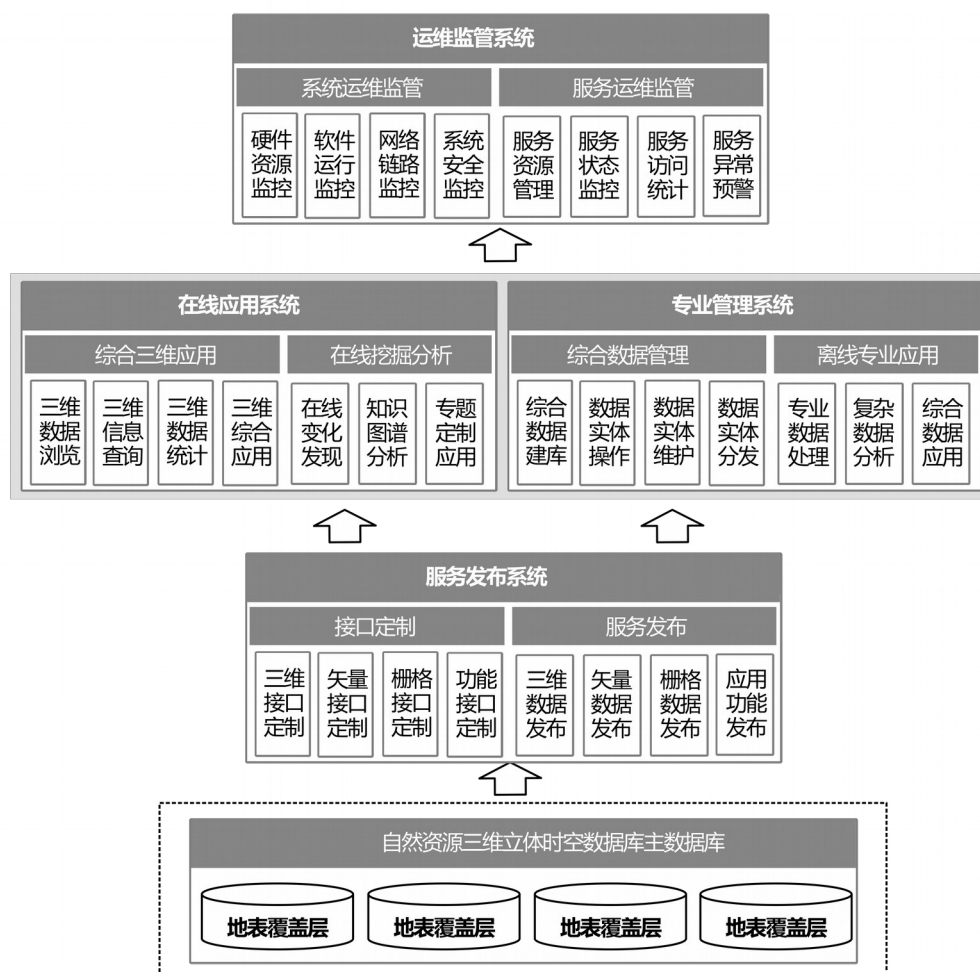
运维监管系统

系统运维监管

硬件资源监控

软件运行监控

网络链路监控

系统安全监控

服务运维监管

服务资源管理

服务状态监控

服务访问统计

服务异常预警

在线应用系统

综合三维应用

三维数据浏览

三维信息查询

三维数据统计

三维综合应用

在线挖掘分析

在线变化发现

知识图谱分析

专题定制应用

专业管理系统

综合数据管理

综合数据建库

数据实体操作

数据实体维护

数据实体分发

离线专业应用

专业数据处理

复杂数据分析

综合数据应用

服务发布系统

接口定制

三维接口定制

矢量接口定制

栅格接口定制

功能接口定制

服务发布

三维数据发布

矢量数据发布

栅格数据发布

应用功能发布

自然资源三维立体时空数据库主数据库

地表覆盖层

地表覆盖层

地表覆盖层

地表覆盖层